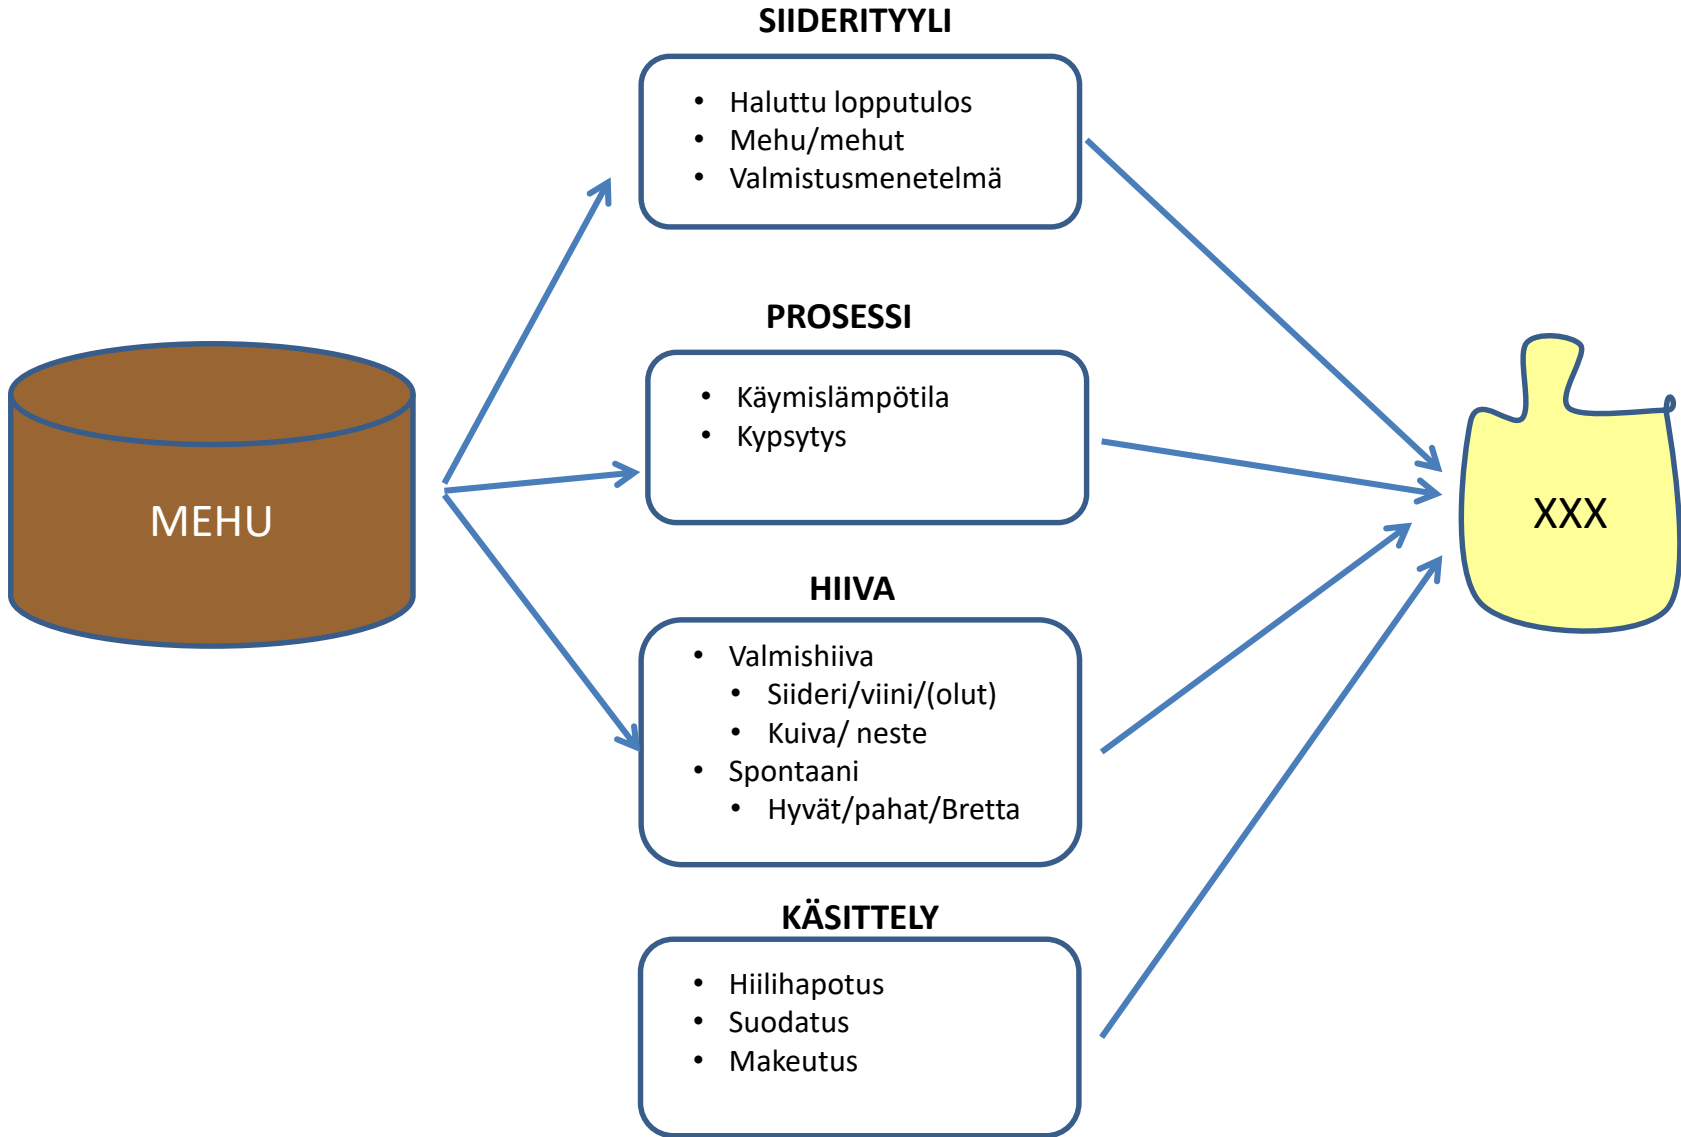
MEHU

SIIDERITYYLI
- Haluttu lopputulos
- Mehu/mehut
- Valmistusmenetelmä

PROSESSI
- Käymislämpötila
- Kypsytys

HIIVA
- Valmishiiva
  - Siideri/viini/(olut)
  - Kuiva/ neste
- Spontaani
  - Hyvät/pahat/Bretta

KÄSITTELY
- Hiilihapotus
- Suodatus
- Makeutus

XXX